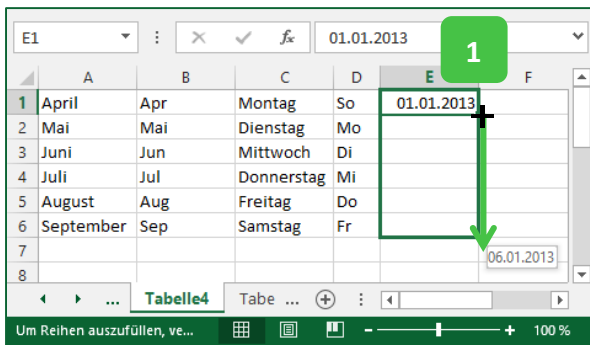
E1

01.01.2013

1

| | A | B | C | D | E | F |
|---|---|---|---|---|---|---|
| 1 | April | Apr | Montag | So | 01.01.2013 | |
| 2 | Mai | Mai | Dienstag | Mo | | |
| 3 | Juni | Jun | Mittwoch | Di | | |
| 4 | Juli | Jul | Donnerstag | Mi | | |
| 5 | August | Aug | Freitag | Do | | |
| 6 | September | Sep | Samstag | Fr | | |
| 7 | | | | | | |
| 8 | | | | | | |

06.01.2013

... Tabelle4 Tabe ...

Um Reihen auszufüllen, ve...

100 %